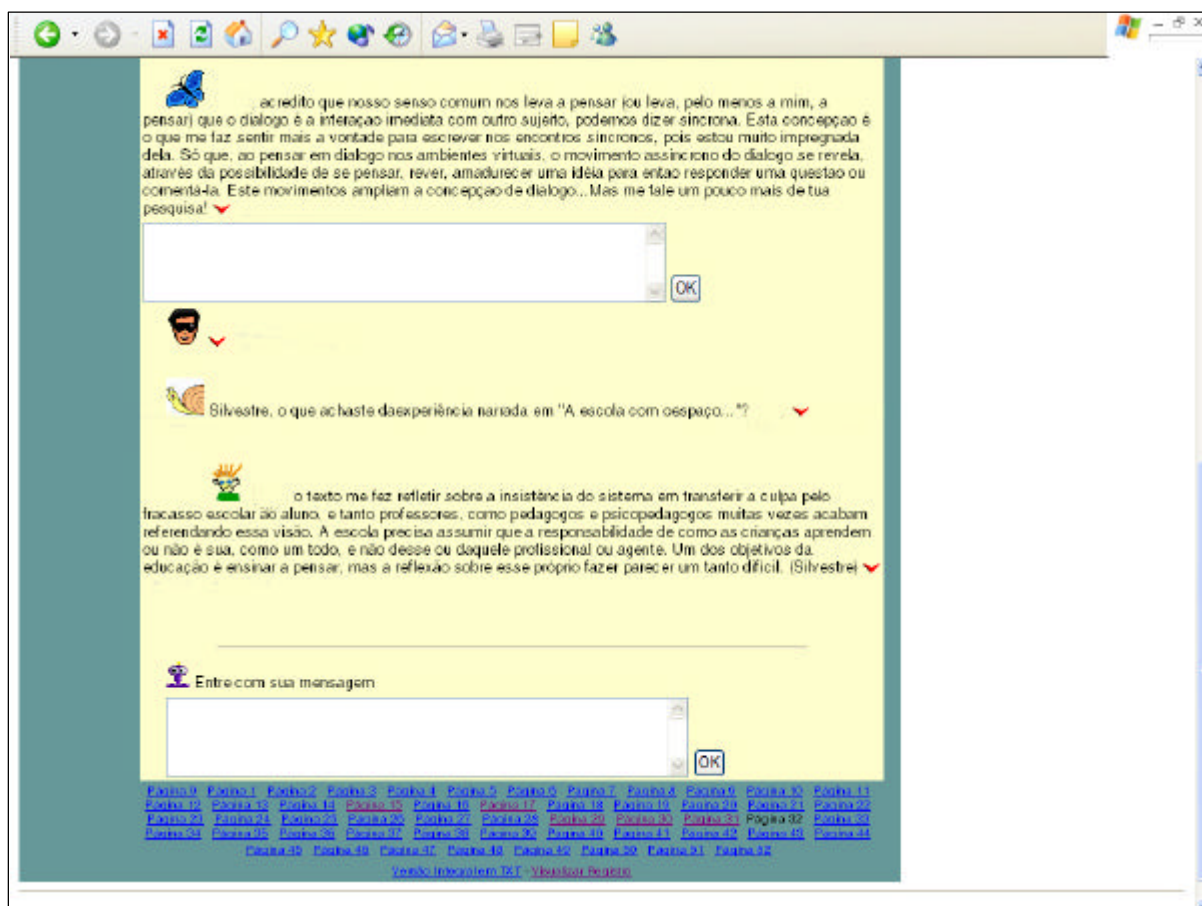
acredito que nosso senso comum nos leva a pensar (ou leva, pelo menos a mim, a pensar) que o dialogo é a interaçao imediata com outro sujeito, podemos dizer sincrona. Esta concepçao é o que me faz sentir mais a vontade para escrever nos encontros sincronos, pois estou muito impregnada dela. Só que, ao pensar em dialogo nos ambientes virtuais, o movimento assincrono do dialogo se revela, através da possibilidade de se pensar, rever, amadurecer uma idéia para entao responder uma questao ou comenta-la. Este movimentos ampliam a concepçao de dialogo...Mas me fale um pouco mais de tua pesquisa!

OK

Silvestre, o que achaste daexperiência narrada em "A escola com oespaço..."?

o texto me faz refletir sobre a insistência do sistema em transferir a culpa pelo fracasso escolar ao aluno, e tanto professores, como pedagogos e psicopedagogos muitas vezes acabam referendando essa visão. A escola precisa assumir que a responsabilidade de como as crianças aprendem ou não é sua, como um todo, e não desse ou daquele profissional ou agente. Um dos objetivos da educação é ensinar a pensar, mas a reflexão sobre esse próprio fazer parecer um tanto difícil. (Silvestre)

Entre com sua mensagem

OK

Página 0 Página 1 Página 2 Página 3 Página 4 Página 5 Página 6 Página 7 Página 8 Página 9 Página 10 Página 11 Página 12 Página 13 Página 14 Página 15 Página 16 Página 17 Página 18 Página 19 Página 20 Página 21 Página 22 Página 23 Página 24 Página 25 Página 26 Página 27 Página 28 Página 29 Página 30 Página 31 Página 32 Página 33 Página 34 Página 35 Página 36 Página 37 Página 38 Página 39 Página 40 Página 41 Página 42 Página 43 Página 44 Página 45 Página 46 Página 47 Página 48 Página 49 Página 50 Página 51 Página 52

Versão Integral em TXT - Visualizar Registro